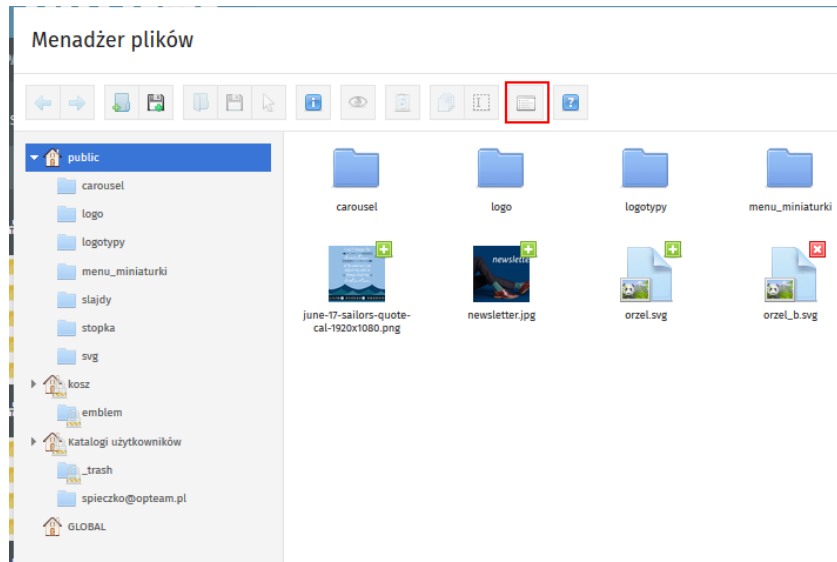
Menadżer plików

public
carousel
logo
logotypy
menu_miniaturki
slajdy
stopka
svg
kosz
emblem
Katalogi użytkowników
_trash
spieczko@opteam.pl
GLOBAL

carousel
logo
logotypy
menu_miniaturki
june-17-sailors-quote-cal-1920x1080.png
newsletter.jpg
orzel.svg
orzel_b.svg